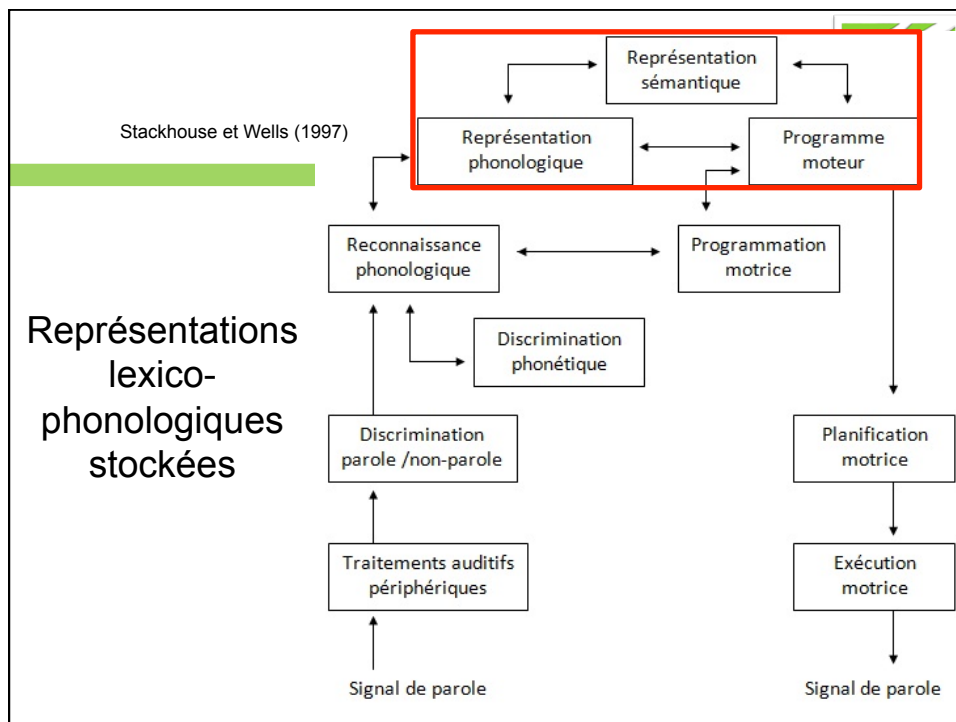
Stackhouse et Wells (1997)

Représentation sémantique

Représentation phonologique

Programme moteur

Reconnaissance phonologique

Programmation motrice

Discrimination phonétique

Discrimination parole /non-parole

Traitements auditifs périphériques

Signal de parole

Planification motrice

Exécution motrice

Signal de parole

Représentations lexico-phonologiques stockées